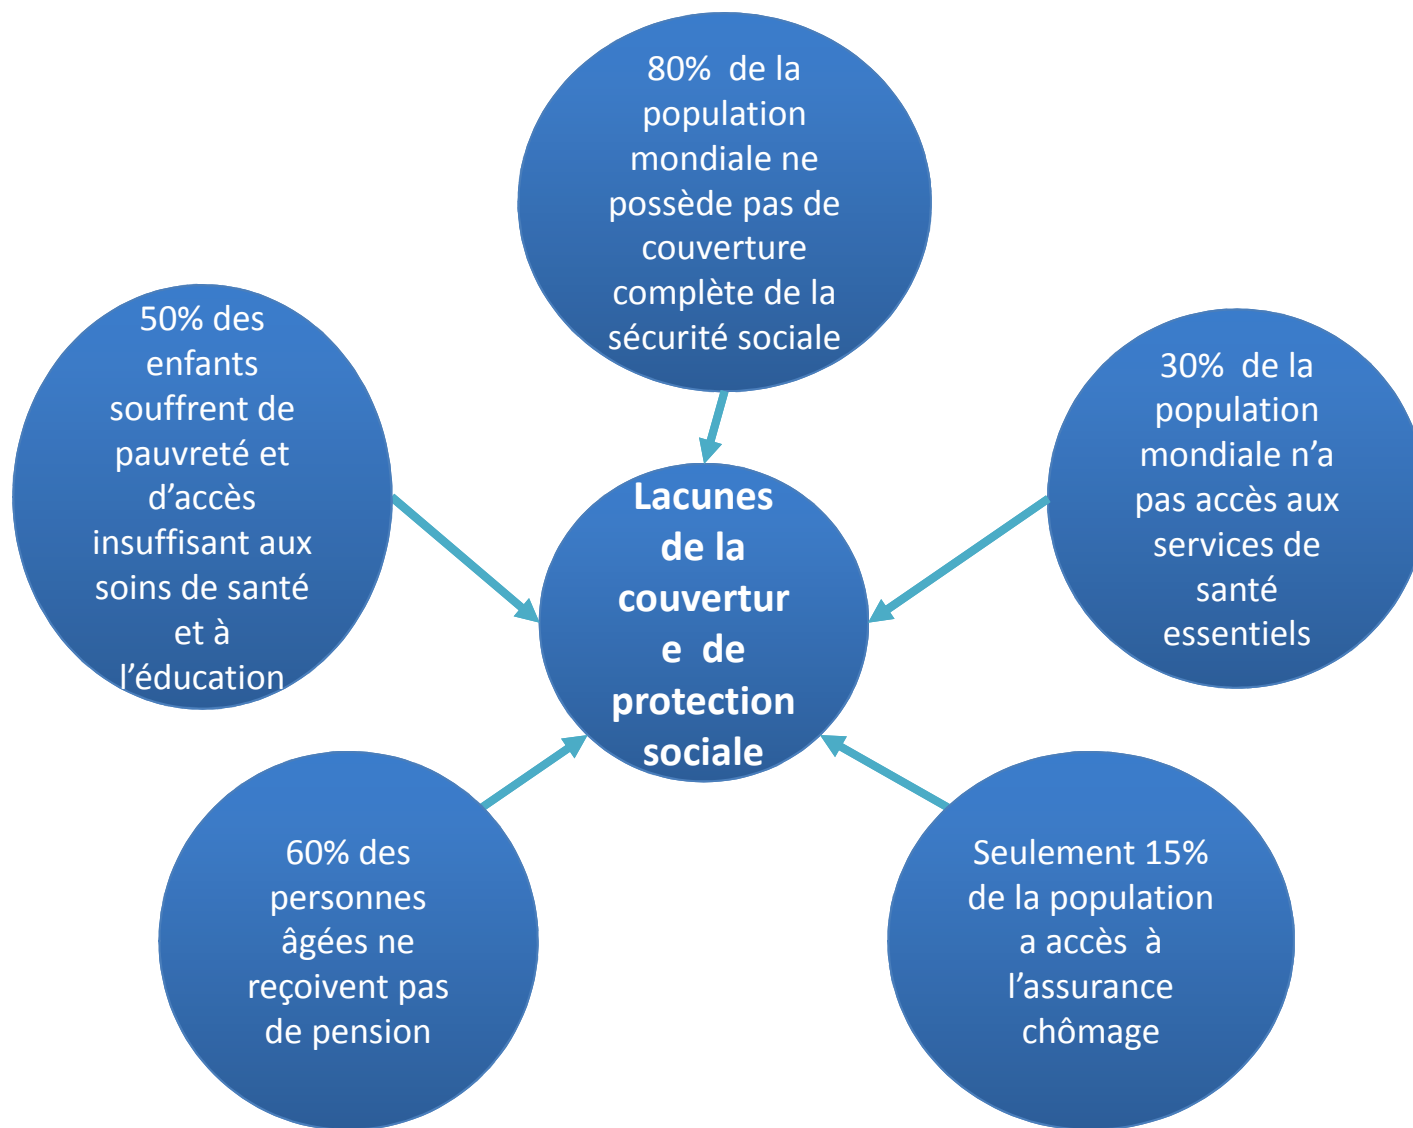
80% de la population mondiale ne possède pas de couverture complète de la sécurité sociale

50% des enfants souffrent de pauvreté et d'accès insuffisant aux soins de santé et à l'éducation

Lacunes de la couvertur e de protection sociale

30% de la population mondiale n'a pas accès aux services de santé essentiels

60% des personnes âgées ne reçoivent pas de pension

Seulement 15% de la population a accès à l'assurance chômage